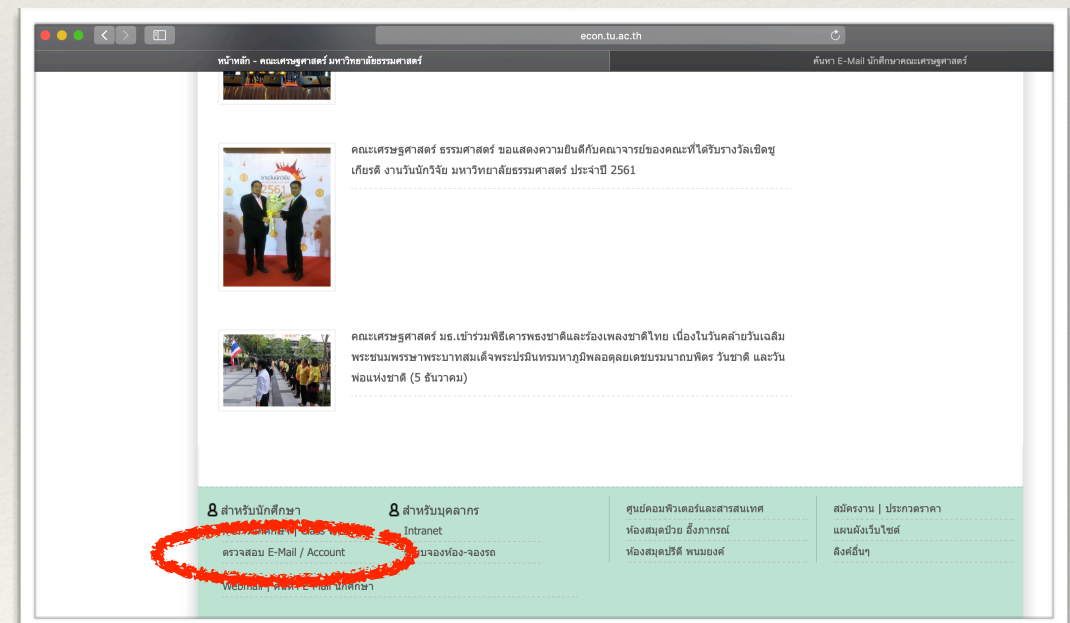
econ.tu.ac.th

หน้าหลัก - คณะเศรษฐศาสตร์ มหาวิทยาลัยธรรมศาสตร์

ค้นหา E-Mail นักศึกษาคณะเศรษฐศาสตร์

2561

คณะเศรษฐศาสตร์ ธรรมศาสตร์ ขอแสดงความยินดีกับคณาจารย์ของคณะที่ได้รับรางวัลเชิดชูเกียรติ งานวันนักวิจัย มหาวิทยาลัยธรรมศาสตร์ ประจำปี 2561

คณะเศรษฐศาสตร์ มธ.เข้าร่วมพิธีเคารพธงชาติและร้องเพลงชาติไทย เนื่องในวันคล้ายวันเฉลิมพระชนมพรรษาพระบาทสมเด็จพระปรมินทรมหาภูมิพลอดุลยเดชบรมนาถบพิตร วันชาติ และวันพ่อแห่งชาติ (5 ธันวาคม)

สำหรับนักศึกษา
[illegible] | Class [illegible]
ตรวจสอบ E-Mail / Account
Webmail | ค้นหา E-Mail นักศึกษา

สำหรับบุคลากร
Intranet
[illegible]ระบบจองห้อง-จองรถ

ศูนย์คอมพิวเตอร์และสารสนเทศ
ห้องสมุดป๋วย อึ๊งภากรณ์
ห้องสมุดปรีดี พนมยงค์

สมัครงาน | ประกวดราคา
แผนผังเว็บไซต์
ลิงค์อื่นๆ